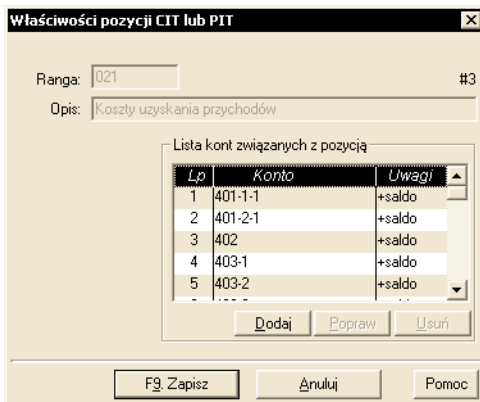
Właściwości pozycji CIT lub PIT

Ranga: 021

#3

Opis: Koszty uzyskania przychodów

Lista kont związanych z pozycją

| Lp | Konto | Uwagi |
|---|---|---|
| 1 | 401-1-1 | +saldo |
| 2 | 401-2-1 | +saldo |
| 3 | 402 | +saldo |
| 4 | 403-1 | +saldo |
| 5 | 403-2 | +saldo |

Dodaj Popraw Usuń

F9. Zapisz Anuluj Pomoc